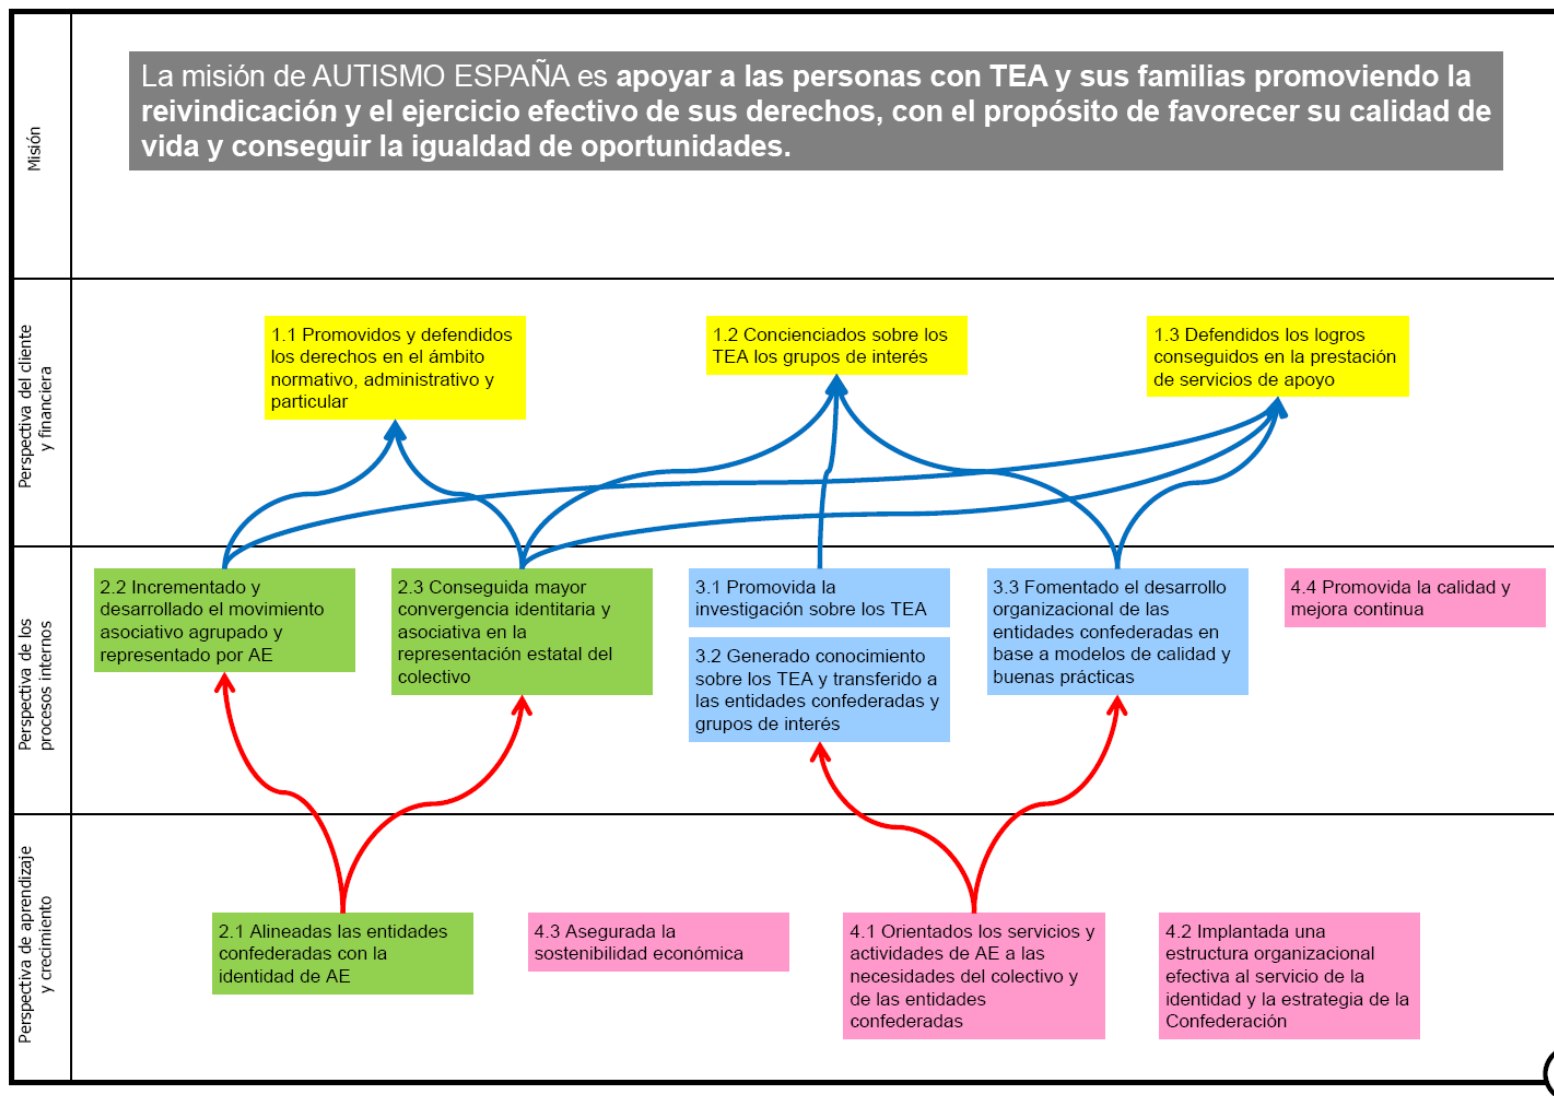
Misión

La misión de AUTISMO ESPAÑA es apoyar a las personas con TEA y sus familias promoviendo la reivindicación y el ejercicio efectivo de sus derechos, con el propósito de favorecer su calidad de vida y conseguir la igualdad de oportunidades.

Perspectiva del cliente y financiera

1.1 Promovidos y defendidos los derechos en el ámbito normativo, administrativo y particular

1.2 Concienciados sobre los TEA los grupos de interés

1.3 Defendidos los logros conseguidos en la prestación de servicios de apoyo

Perspectiva de los procesos internos

2.2 Incrementado y desarrollado el movimiento asociativo agrupado y representado por AE

2.3 Conseguida mayor convergencia identitaria y asociativa en la representación estatal del colectivo

3.1 Promovida la investigación sobre los TEA

3.2 Generado conocimiento sobre los TEA y transferido a las entidades confederadas y grupos de interés

3.3 Fomentado el desarrollo organizacional de las entidades confederadas en base a modelos de calidad y buenas prácticas

4.4 Promovida la calidad y mejora continua

Perspectiva de aprendizaje y crecimiento

2.1 Alineadas las entidades confederadas con la identidad de AE

4.3 Asegurada la sostenibilidad económica

4.1 Orientados los servicios y actividades de AE a las necesidades del colectivo y de las entidades confederadas

4.2 Implantada una estructura organizacional efectiva al servicio de la identidad y la estrategia de la Confederación